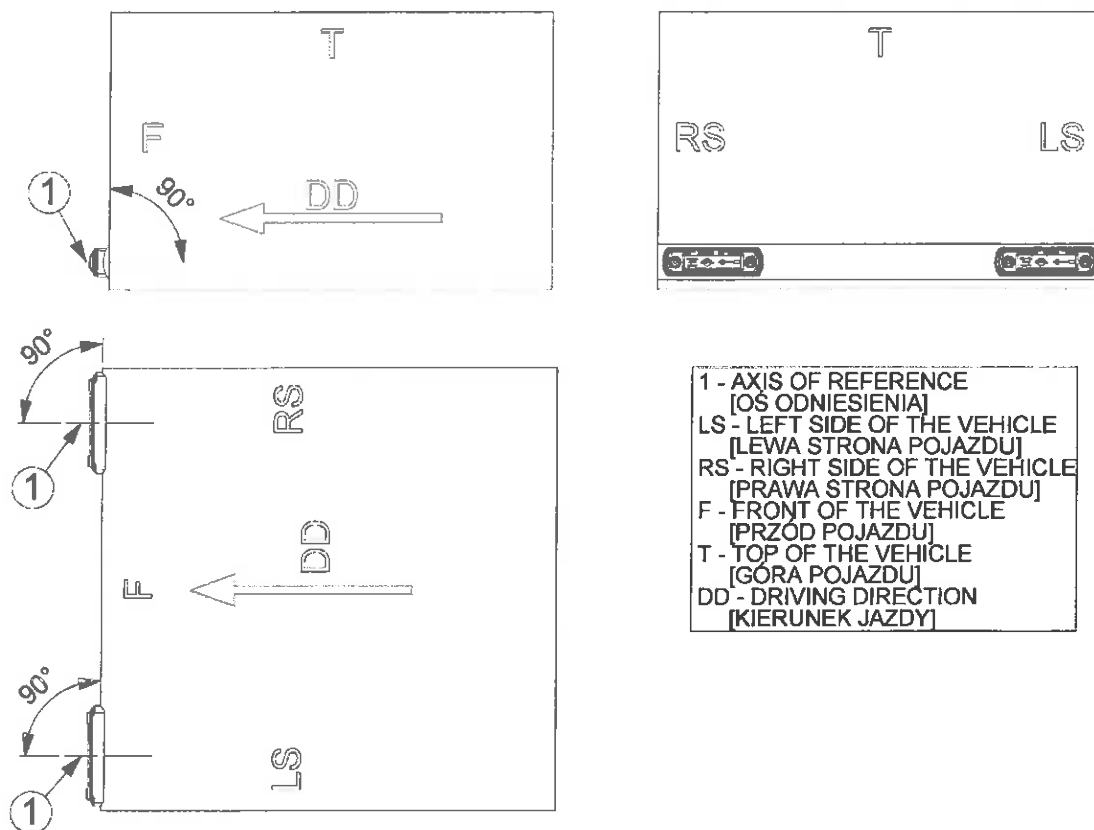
T

F

1

90°

DD

T

RS

LS

90°

RS

1

DD

F

90°

LS

1

1 - AXIS OF REFERENCE
[OŚ ODNIESIENIA]
LS - LEFT SIDE OF THE VEHICLE
[LEWA STRONA POJAZDU]
RS - RIGHT SIDE OF THE VEHICLE
[PRAWA STRONA POJAZDU]
F - FRONT OF THE VEHICLE
[PRZÓD POJAZDU]
T - TOP OF THE VEHICLE
[GÓRA POJAZDU]
DD - DRIVING DIRECTION
[KIERUNEK JAZDY]